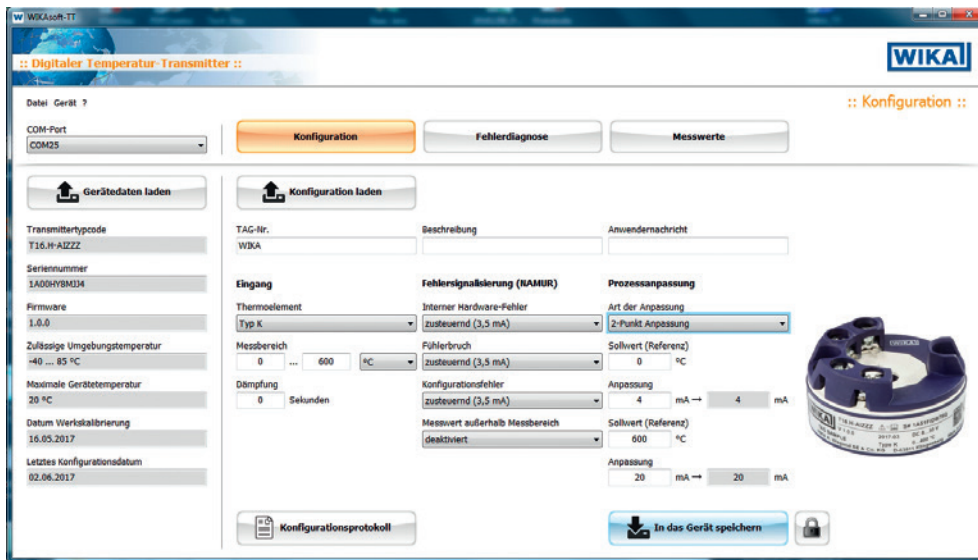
WIKAsoft-TT

:: Digitaler Temperatur-Transmitter ::

WIKA

Datei Gerät ?

:: Konfiguration ::

COM-Port
COM25

Konfiguration
Fehlerdiagnose
Messwerte

Gerätedaten laden

Konfiguration laden

Transmittertypcode
T16.H-AIZZZ

Seriennummer
1A00HY8MJJ4

Firmware
1.0.0

Zulässige Umgebungstemperatur
-40 ... 85 °C

Maximale Gerätetemperatur
20 °C

Datum Werkskalibrierung
16.05.2017

Letztes Konfigurationsdatum
02.06.2017

TAG-Nr.
WIKA

Beschreibung

Anwendernachricht

Eingang

Thermoelement
Typ K

Messbereich
0 ... 600 °C

Dämpfung
0 Sekunden

Fehlersignalisierung (NAMUR)

Interner Hardware-Fehler
zusteuernd (3,5 mA)

Fühlerbruch
zusteuernd (3,5 mA)

Konfigurationsfehler
zusteuernd (3,5 mA)

Messwert außerhalb Messbereich
deaktiviert

Prozessanpassung

Art der Anpassung
2-Punkt Anpassung

Sollwert (Referenz)
0 °C

Anpassung
4 mA → 4 mA

Sollwert (Referenz)
600 °C

Anpassung
20 mA → 20 mA

WIKA

Konfigurationsprotokoll

In das Gerät speichern